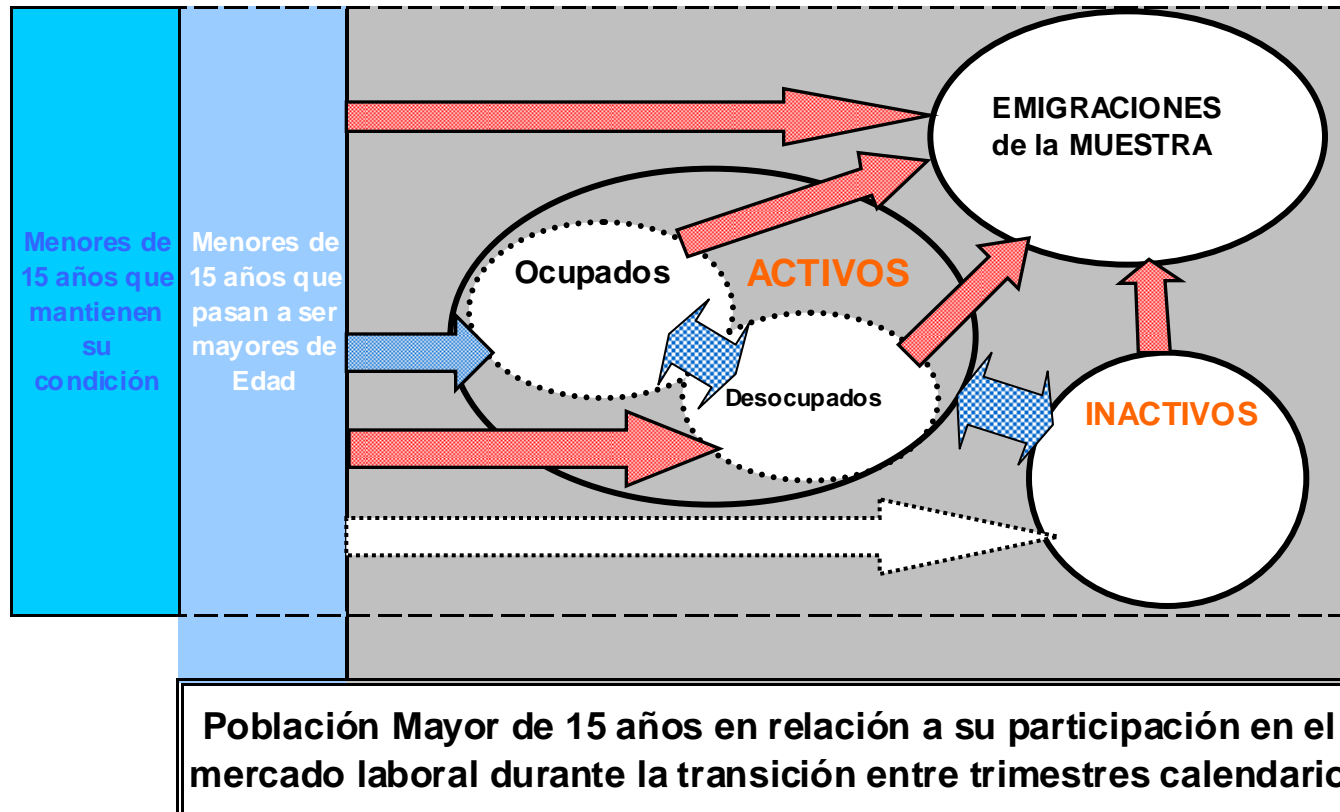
Menores de 15 años que mantienen su condición

Menores de 15 años que pasan a ser mayores de Edad

EMIGRACIONES de la MUESTRA

Ocupados

ACTIVOS

Desocupados

INACTIVOS

Población Mayor de 15 años en relación a su participación en el mercado laboral durante la transición entre trimestres calendario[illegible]